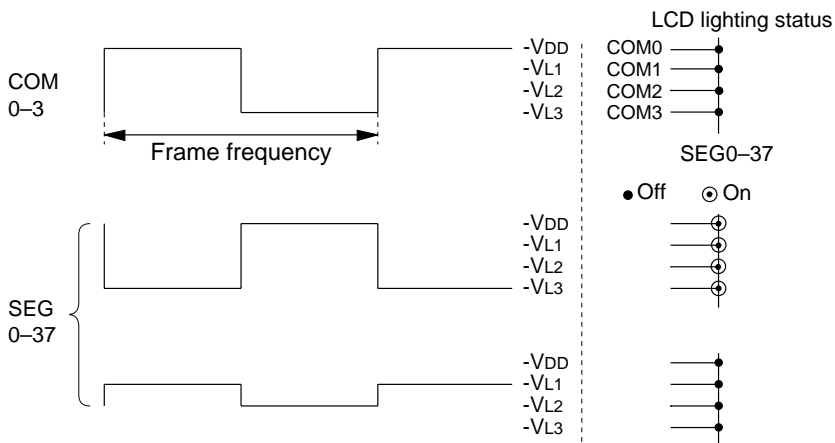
LCD lighting status

COM
0–3

-$V_{DD}$
-$V_{L1}$
-$V_{L2}$
-$V_{L3}$

COM0
COM1
COM2
COM3

Frame frequency

SEG0–37

Off On

-$V_{DD}$
-$V_{L1}$
-$V_{L2}$
-$V_{L3}$

SEG
0–37

-$V_{DD}$
-$V_{L1}$
-$V_{L2}$
-$V_{L3}$